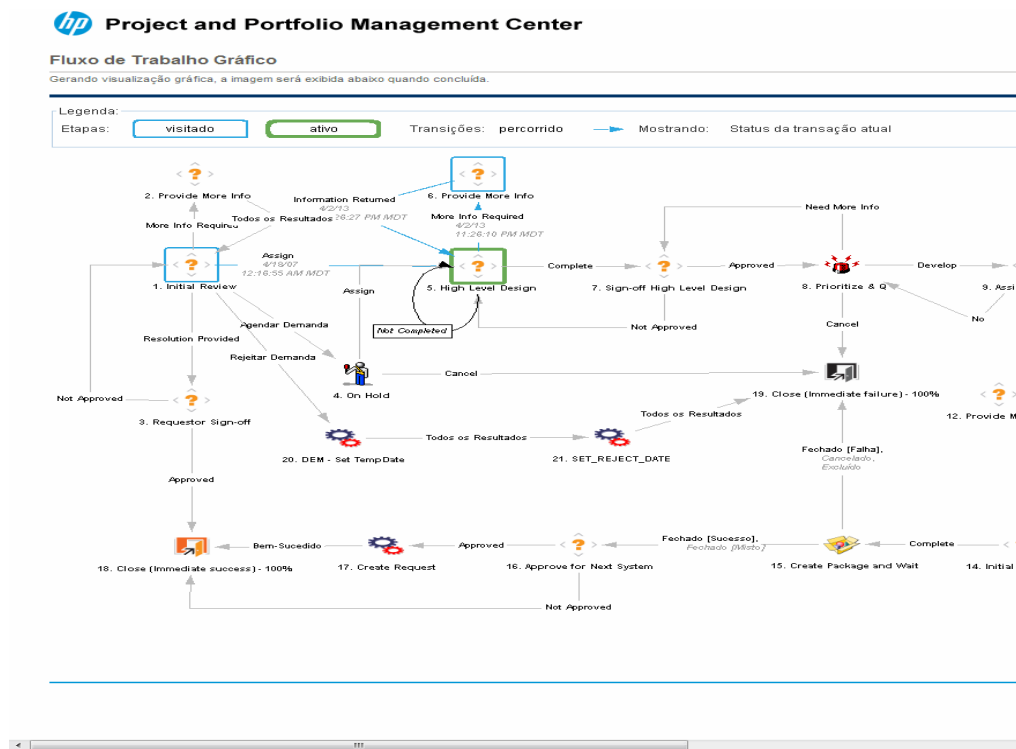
hp Project and Portfolio Management Center

Fluxo de Trabalho Gráfico

Gerando visualização gráfica, a imagem será exibida abaixo quando concluída.

Legenda:
Etapas: visitado ativo Transições: percorrido Mostrando: Status da transação atual

2. Provide More Info

Information Returned
4/2/13
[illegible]26:27 PM MDT

6. Provide More Info

More Info Required
4/2/13
11:26:10 PM MDT

Todos os Resultados

More Info Required

Need More Info

Assign
4/19/07
12:16:55 AM MDT

Complete

Approved

Develop

1. Initial Review

5. High Level Design

7. Sign-off High Level Design

8. Prioritize & Q

9. Assi

Assign

Not Completed

Not Approved

No

Agendar Demanda

Cancel

Resolution Provided

Rejeitar Demanda

Cancel

4. On Hold

19. Close (Immediate failure) - 100%

Not Approved

3. Requestor Sign-off

12. Provide M

Todos os Resultados

Todos os Resultados

20. DEM - Set TempDate

21. SET_REJECT_DATE

Fechado [Falha],
Cancelado,
Excluído

Approved

Fechado [Sucesso],
Fechado [Misto]

Complete

Bem-Sucedido

Approved

18. Close (Immediate success) - 100%

17. Create Request

16. Approve for Next System

15. Create Package and Wait

14. Initial

Not Approved